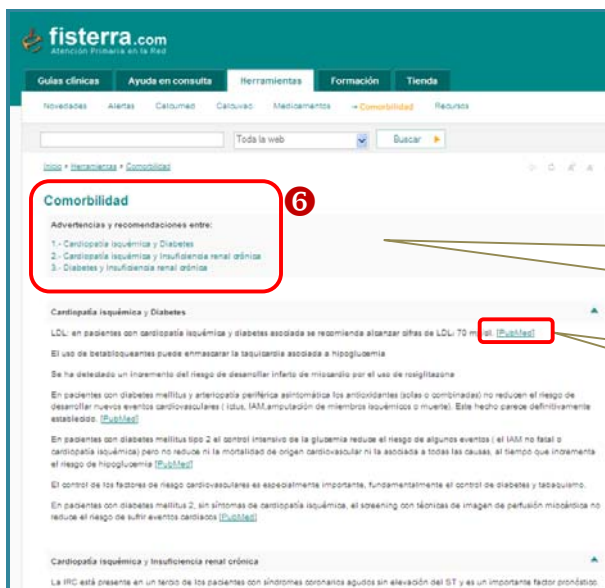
fisterra.com
Atención Primaria en la Red

Guías clínicas | Ayuda en consulta | Herramientas | Formación | Tienda

Novedades | Alertas | Calcumed | Calcuvac | Medicamentos | → Comorbilidad | Recursos

Toda la web | Buscar

Inicio > Herramientas > Comorbilidad

Comorbilidad

6

Advertencias y recomendaciones entre:

1.- Cardiopatía isquémica y Diabetes
2.- Cardiopatía isquémica y Insuficiencia renal crónica
3.- Diabetes y Insuficiencia renal crónica

Cardiopatía isquémica y Diabetes

LDL: en pacientes con cardiopatía isquémica y diabetes asociada se recomienda alcanzar cifras de LDL< 70 mg/dl. [PubMed]

El uso de betabloqueantes puede enmascarar la taquicardia asociada a hipoglucemia

Se ha detectado un incremento del riesgo de desarrollar infarto de miocardio por el uso de rosiglitazona

En pacientes con diabetes mellitus y arteriopatía periférica asintomática los antioxidantes (solos o combinados) no reducen el riesgo de desarrollar nuevos eventos cardiovasculares ( Ictus, IAM,amputación de miembros isquémicos o muerte). Este hecho parece definitivamente establecido. [PubMed]

En pacientes con diabetes mellitus tipo 2 el control intensivo de la glucemia reduce el riesgo de algunos eventos ( el IAM no fatal o cardiopatía isquémica) pero no reduce ni la mortalidad de origen cardiovascular ni la asociada a todas las causas, al tiempo que incrementa el riesgo de hipoglucemia [PubMed]

El control de los factores de riesgo cardiovasculares es especialmente importante, fundamentalmente el control de diabetes y tabaquismo.

En pacientes con diabetes mellitus 2, sin síntomas de cardiopatía isquémica, el screening con técnicas de imagen de perfusión miocárdica no reduce el riesgo de sufrir eventos cardiacos [PubMed]

Cardiopatía isquémica y Insuficiencia renal crónica

La IRC está presente en un tercio de los pacientes con síndromes coronarios agudos sin elevación del ST y es un importante factor pronóstico.